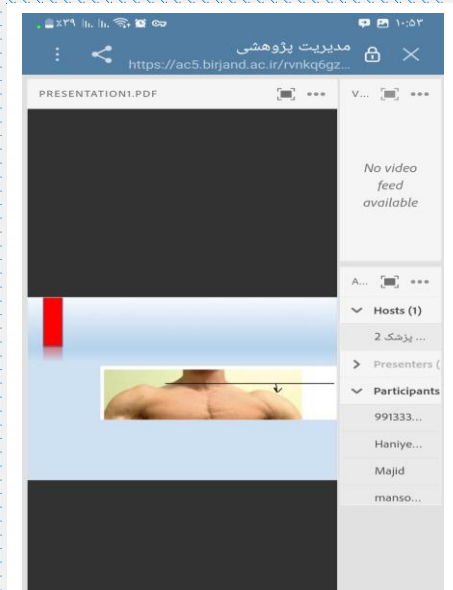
٪۳۹ ۱۰:۵۳

مدیریت پژوهشی
https://ac5.birjand.ac.ir/rvnkq6gz...

PRESENTATION1.PDF

V...

No video feed available

A...

Hosts (1)

پزشک 2 ...

Presenters (

Participants

991333...

Haniye...

Majid

manso...